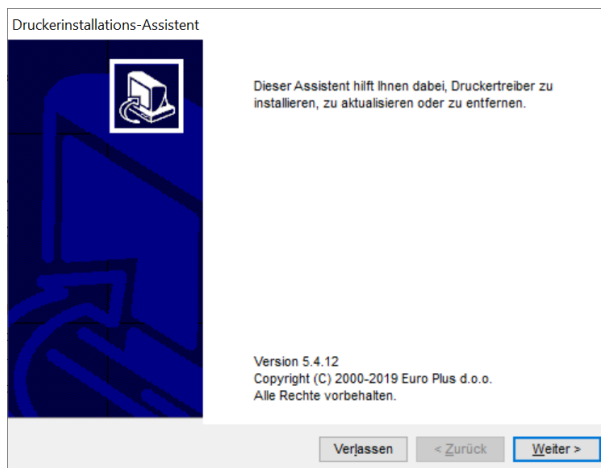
Druckerinstallations-Assistent

Dieser Assistent hilft Ihnen dabei, Druckertreiber zu installieren, zu aktualisieren oder zu entfernen.

Version 5.4.12
Copyright (C) 2000-2019 Euro Plus d.o.o.
Alle Rechte vorbehalten.

Verlassen
< Zurück
Weiter >